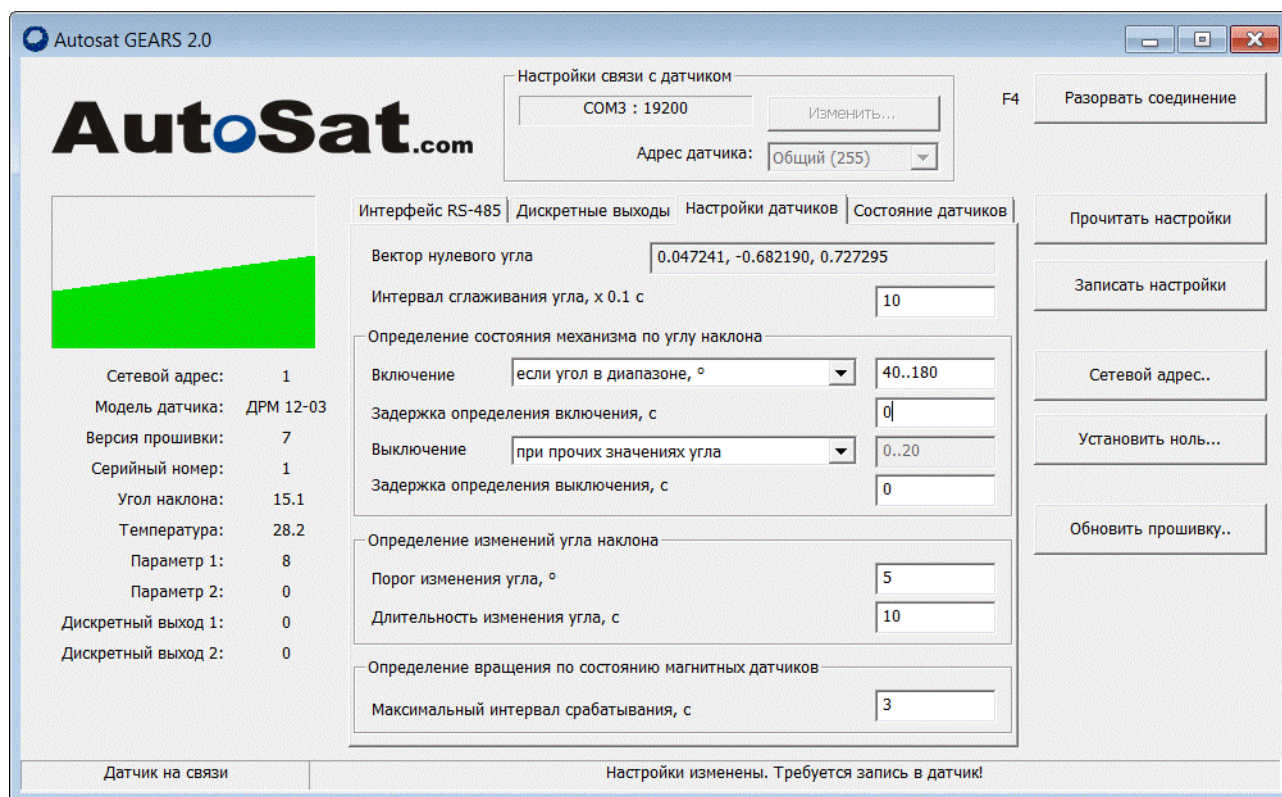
Autosat GEARS 2.0

AutoSat.com

Настройки связи с датчиком
COM3 : 19200
Изменить...
Адрес датчика: Общий (255)

F4
Разорвать соединение

Интерфейс RS-485 | Дискретные выходы | Настройки датчиков | Состояние датчиков

Вектор нулевого угла 0.047241, -0.682190, 0.727295
Интервал сглаживания угла, x 0.1 с 10

Определение состояния механизма по углу наклона
Включение если угол в диапазоне, ° 40..180
Задержка определения включения, с 0
Выключение при прочих значениях угла 0..20
Задержка определения выключения, с 0

Определение изменений угла наклона
Порог изменения угла, ° 5
Длительность изменения угла, с 10

Определение вращения по состоянию магнитных датчиков
Максимальный интервал срабатывания, с 3

Сетевой адрес: 1
Модель датчика: ДРМ 12-03
Версия прошивки: 7
Серийный номер: 1
Угол наклона: 15.1
Температура: 28.2
Параметр 1: 8
Параметр 2: 0
Дискретный выход 1: 0
Дискретный выход 2: 0

Прочитать настройки
Записать настройки
Сетевой адрес..
Установить ноль...
Обновить прошивку..

Датчик на связи
Настройки изменены. Требуется запись в датчик!